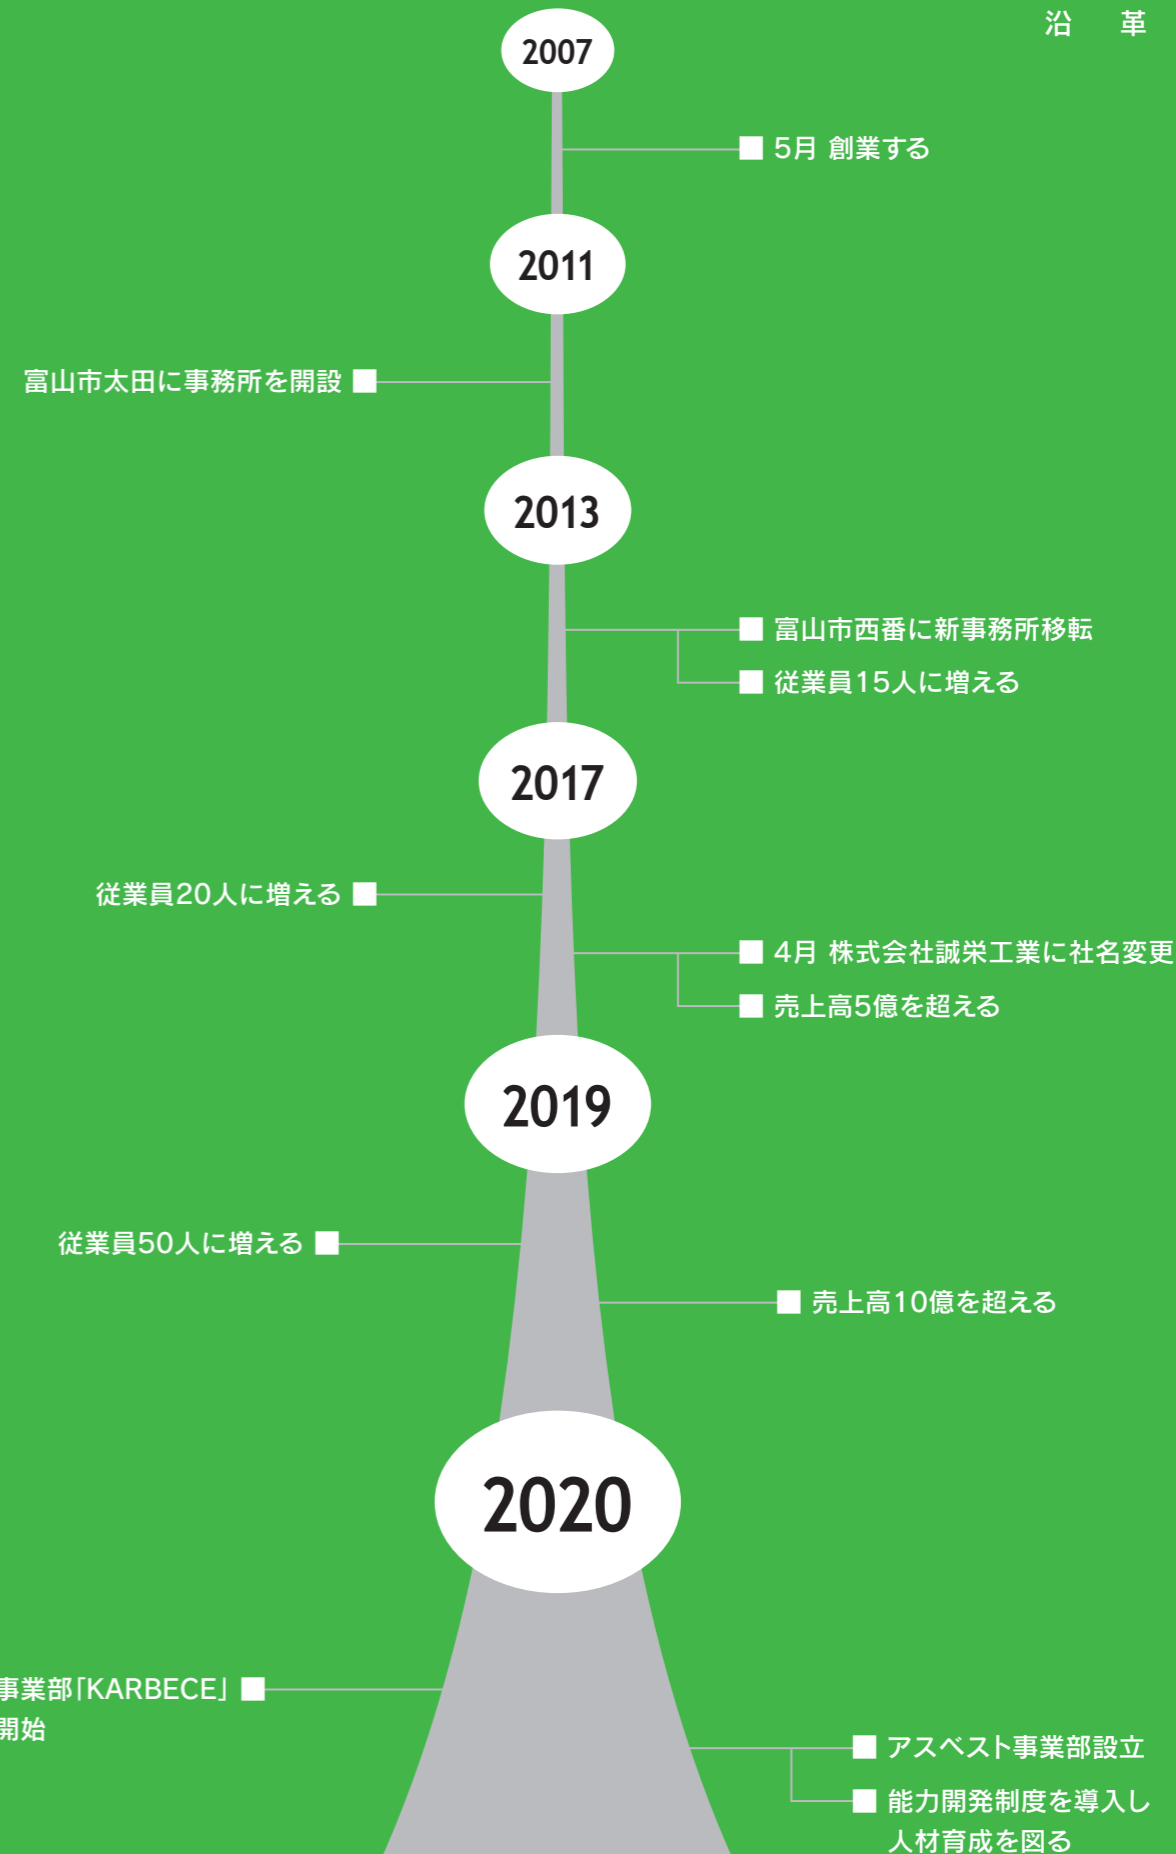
沿　革

2007

■ 5月 創業する

2011

富山市太田に事務所を開設 ■

2013

■ 富山市西番に新事務所移転

■ 従業員15人に増える

2017

従業員20人に増える ■

■ 4月 株式会社誠栄工業に社名変更

■ 売上高5億を超える

2019

従業員50人に増える ■

■ 売上高10億を超える

2020

事業部「KARBECE」 ■
開始

■ アスベスト事業部設立

■ 能力開発制度を導入し
人材育成を図る